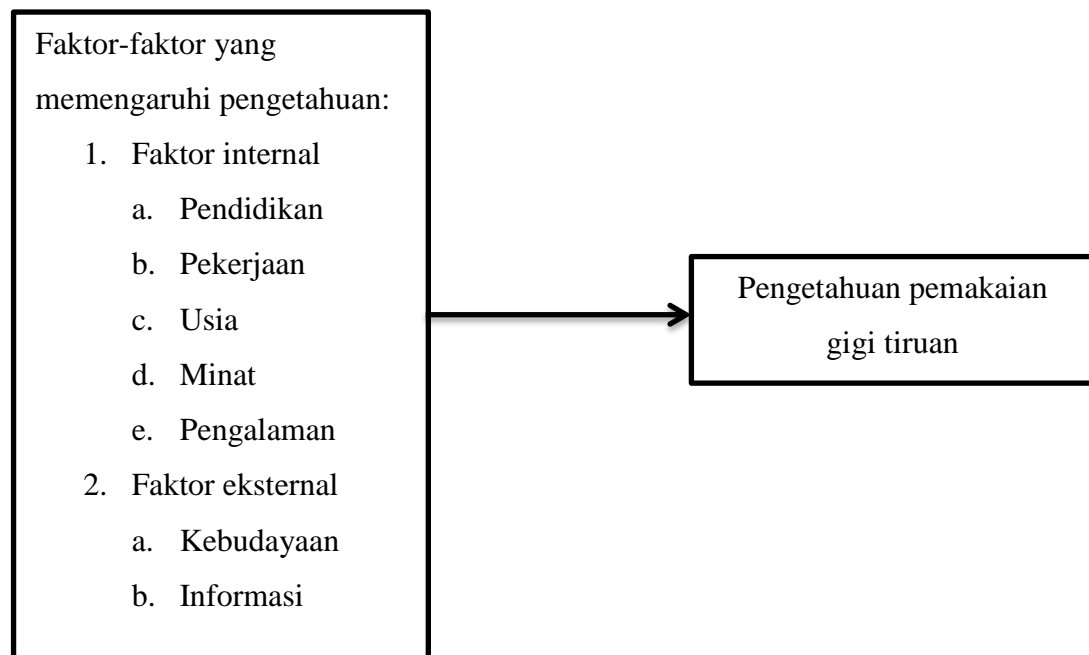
Faktor-faktor yang memengaruhi pengetahuan:
1. Faktor internal
a. Pendidikan
b. Pekerjaan
c. Usia
d. Minat
e. Pengalaman
2. Faktor eksternal
a. Kebudayaan
b. Informasi

Pengetahuan pemakaian gigi tiruan